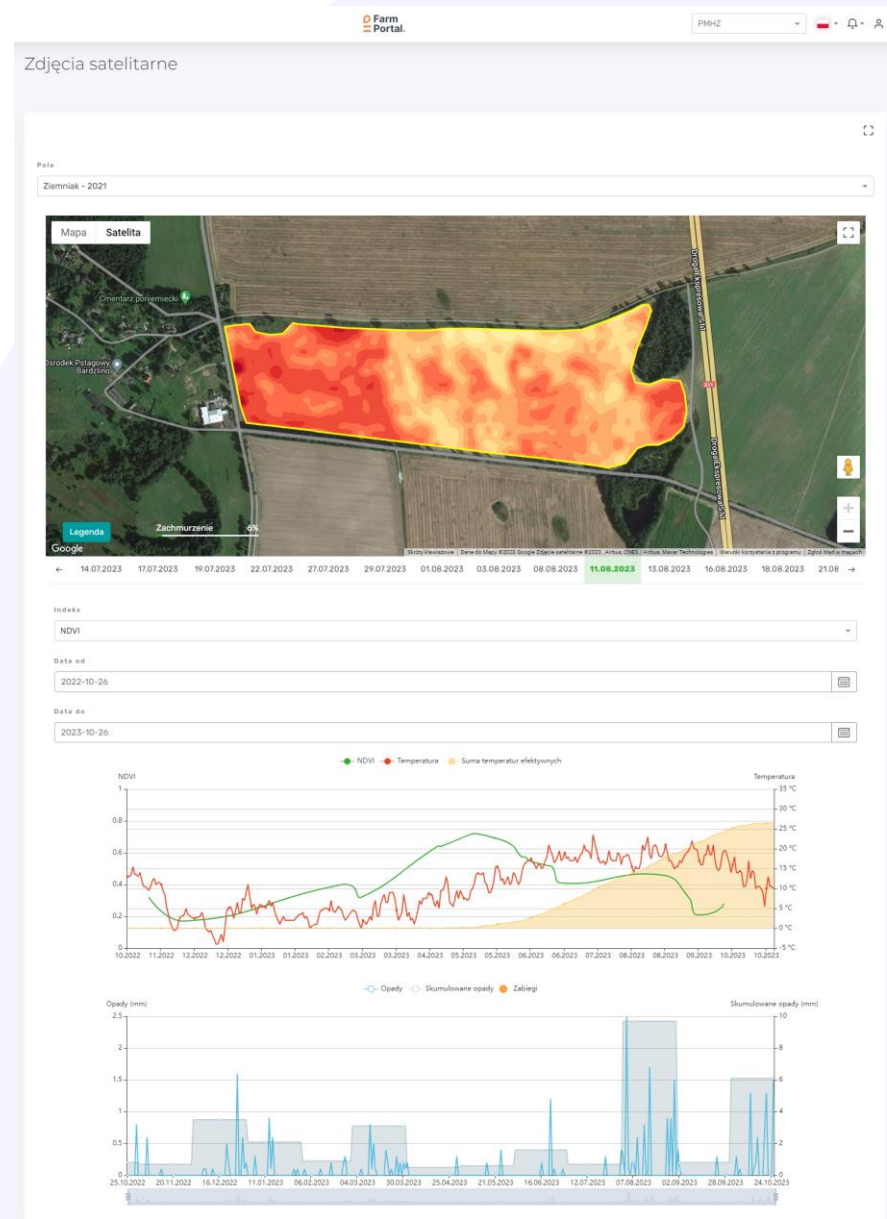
Farm Portal.

PMHZ

Zdjęcia satelitarne

Pole

Ziemniak - 2021

Mapa Satelita

Cmentarz poniemiecki

Ośrodek Pstągowy Bardzlino

Drogowa Ekspresowa S11

Drogowa Ekspresowa S11

S11

Legenda

Zachmurzenie 6%

Google

Skróty klawiszowe | Dane do Mapy ©2023 Google Zdjęcie satelitarne ©2023 , Airbus, CNES / Airbus, Maxar Technologies | Warunki korzystania z programu | Zgłoś błąd w mapach

← 14.07.2023 17.07.2023 19.07.2023 22.07.2023 27.07.2023 29.07.2023 01.08.2023 03.08.2023 08.08.2023 11.08.2023 13.08.2023 16.08.2023 18.08.2023 21.08 →

Indeks

NDVI

Data od

2022-10-26

Data do

2023-10-26

NDVI Temperatura Suma temperatur efektywnych

NDVI

Temperatura

1
0.8
0.6
0.4
0.2
0

35 °C
30 °C
25 °C
20 °C
15 °C
10 °C
5 °C
0 °C
-5 °C

10.2022 11.2022 12.2022 12.2022 01.2023 01.2023 02.2023 03.2023 03.2023 04.2023 05.2023 05.2023 06.2023 06.2023 07.2023 08.2023 08.2023 09.2023 10.2023 10.2023

Opady Skumulowane opady Zabiegi

Opady (mm)

Skumulowane opady (mm)

2.5
2
1.5
1
0.5
0

10
8
6
4
2
0

25.10.2022 20.11.2022 16.12.2022 11.01.2023 06.02.2023 04.03.2023 30.03.2023 25.04.2023 21.05.2023 16.06.2023 12.07.2023 07.08.2023 02.09.2023 28.09.2023 24.10.2023